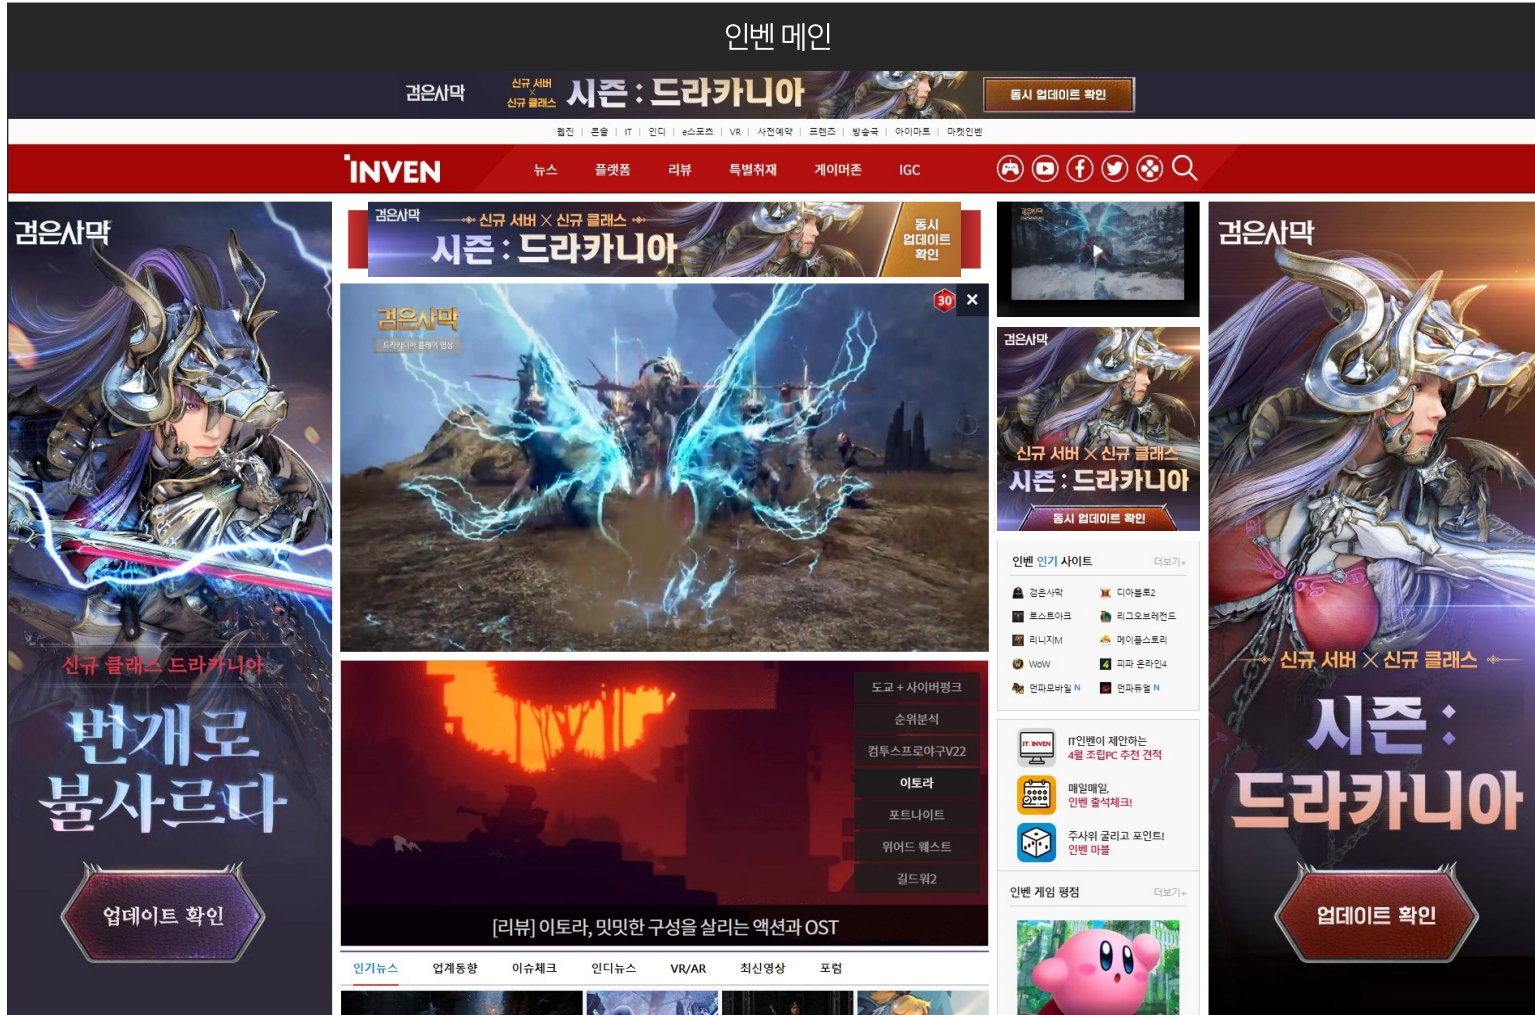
인벤 메인

검은사막 신규 서버 × 신규 클래스 시즌 : 드라카니아 동시 업데이트 확인

웹진 | 콘솔 | IT | 인디 | e스포츠 | VR | 사전예약 | 프렌즈 | 방송국 | 아이마트 | 마켓인벤

INVEN 뉴스 플랫폼 리뷰 특별취재 게이머존 IGC

검은사막 신규 클래스 드라카니아 번개로 불사르다 업데이트 확인

검은사막 신규 서버 × 신규 클래스 시즌 : 드라카니아 동시 업데이트 확인

검은사막 드라카니아 플레이 영상

30 ×

도쿄 + 사이버펑크
순위분석
컴투스프로야구V22
이토라
포트나이트
위어드 웨스트
길드워2

[리뷰] 이토라, 밋밋한 구성을 살리는 액션과 OST

인기뉴스 업계동향 이슈체크 인디뉴스 VR/AR 최신영상 포럼

검은사막 신규 서버 × 신규 클래스 시즌 : 드라카니아 동시 업데이트 확인

인벤 인기 사이트 더보기+
검은사막 디아블로2
로스트아크 리그오브레전드
리니지M 메이플스토리
WoW 피파 온라인4
언파모바일 N 언파듀얼 N

IT인벤이 제안하는 4월 조립PC 추천 견적
매일매일, 인벤 출석체크!
주사위 굴리고 포인트! 인벤 마블

인벤 게임 평점 더보기+

검은사막 신규 서버 × 신규 클래스 시즌 : 드라카니아 업데이트 확인